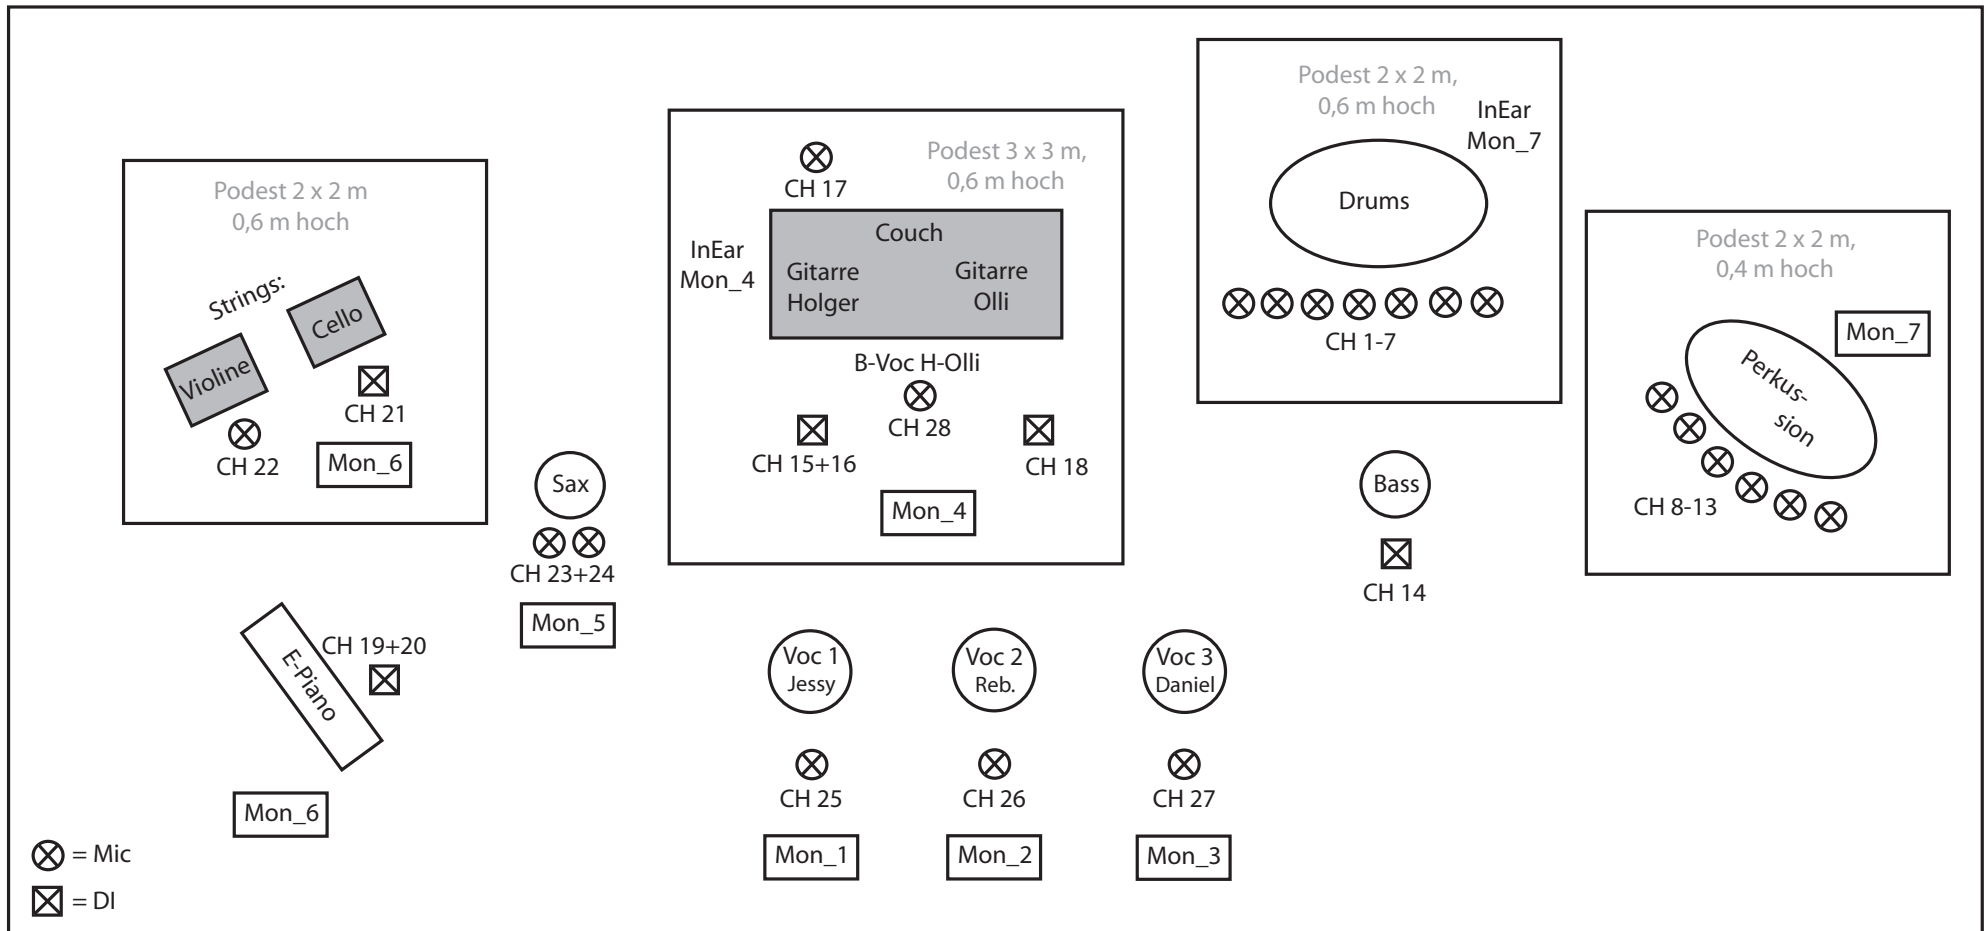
Podest 2 x 2 m
0,6 m hoch

Strings:

Cello

Violine

CH 21

CH 22

Mon_6

Podest 3 x 3 m,
0,6 m hoch

CH 17

InEar
Mon_4

Couch

Gitarre
Holger

Gitarre
Olli

B-Voc H-Olli

CH 28

CH 15+16

CH 18

Mon_4

Podest 2 x 2 m,
0,6 m hoch

InEar
Mon_7

Drums

CH 1-7

Podest 2 x 2 m,
0,4 m hoch

Mon_7

Perkus-
sion

CH 8-13

Sax

CH 23+24

Mon_5

Bass

CH 14

CH 19+20

E-Piano

Mon_6

Voc 1
Jessy

Voc 2
Reb.

Voc 3
Daniel

CH 25

CH 26

CH 27

Mon_1

Mon_2

Mon_3

= Mic

= DI